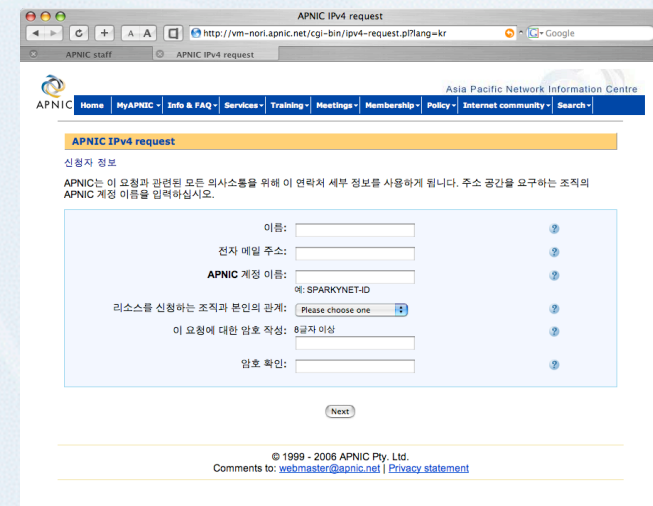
APNIC IPv4 request

http://vm-nori.apnic.net/cgi-bin/ipv4-request.pl?lang=kr

Google

APNIC staff

APNIC IPv4 request

APNIC

Asia Pacific Network Information Centre

Home | MyAPNIC | Info & FAQ | Services | Training | Meetings | Membership | Policy | Internet community | Search

APNIC IPv4 request

신청자 정보

APNIC는 이 요청과 관련된 모든 의사소통을 위해 이 연락처 세부 정보를 사용하게 됩니다. 주소 공간을 요구하는 조직의 APNIC 계정 이름을 입력하십시오.

이름:

전자 메일 주소:

APNIC 계정 이름:

예: SPARKYNET-ID

리소스를 신청하는 조직과 본인의 관계: Please choose one

이 요청에 대한 암호 작성: 8글자 이상

암호 확인:

Next

© 1999 - 2006 APNIC Pty. Ltd.
Comments to: webmaster@apnic.net | Privacy statement